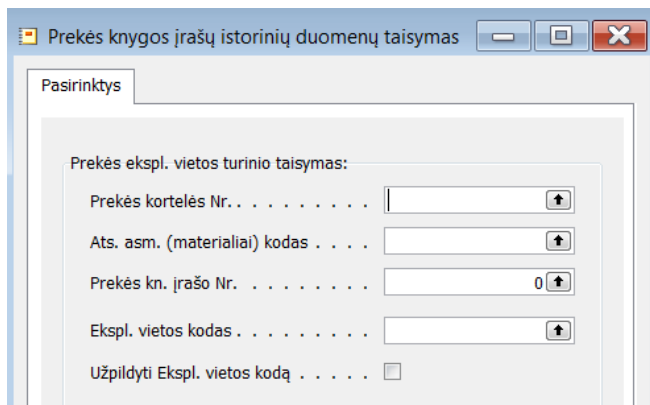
Prekės knygos įrašų istorinių duomenų taisymas

Pasirinktys

Prekės ekspl. vietos turinio taisymas:

Prekės kortelės Nr. . . . . . . . . . .

Ats. asm. (materialiai) kodas . . . .

Prekės kn. įrašo Nr. . . . . . . . . 0

Ekspl. vietos kodas . . . . . . . . .

Užpildyti Ekspl. vietos kodą . . . . .